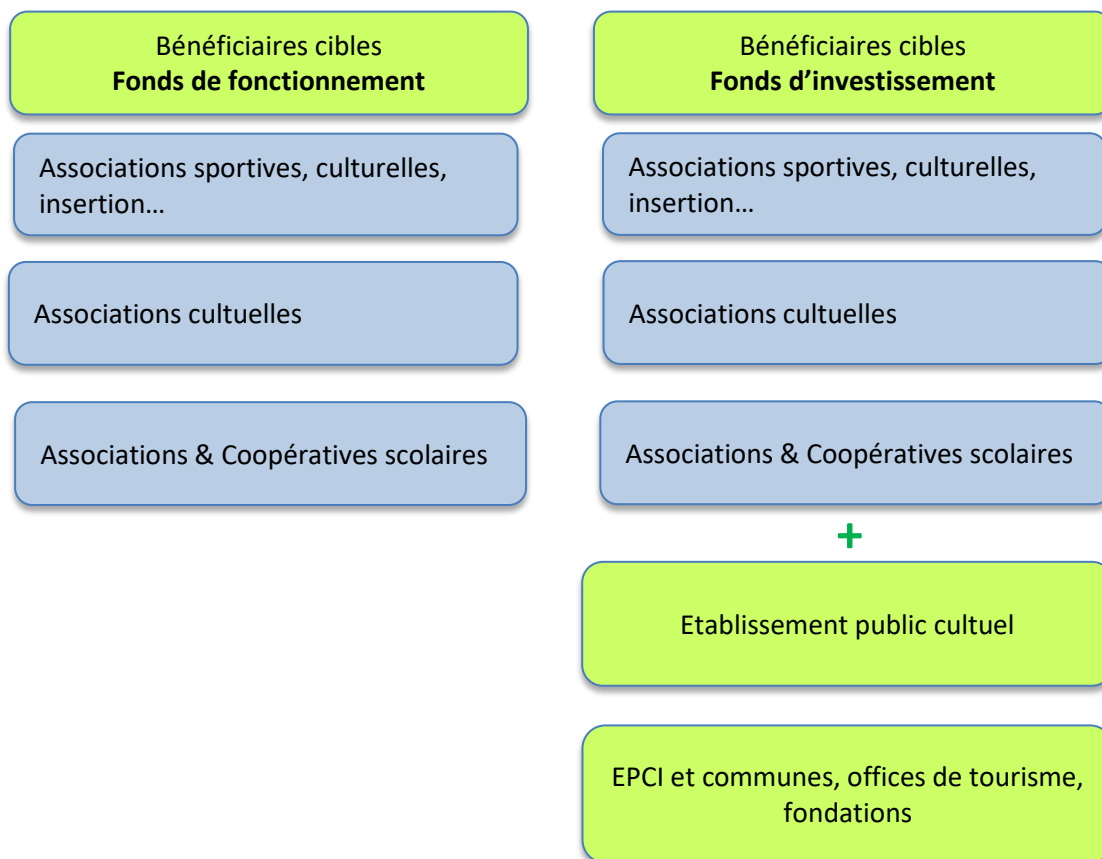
Bénéficiaires cibles
**Fonds de fonctionnement**

Associations sportives, culturelles, insertion…

Associations cultuelles

Associations & Coopératives scolaires

Bénéficiaires cibles
**Fonds d’investissement**

Associations sportives, culturelles, insertion…

Associations cultuelles

Associations & Coopératives scolaires

+

Etablissement public cultuel

EPCI et communes, offices de tourisme, fondations